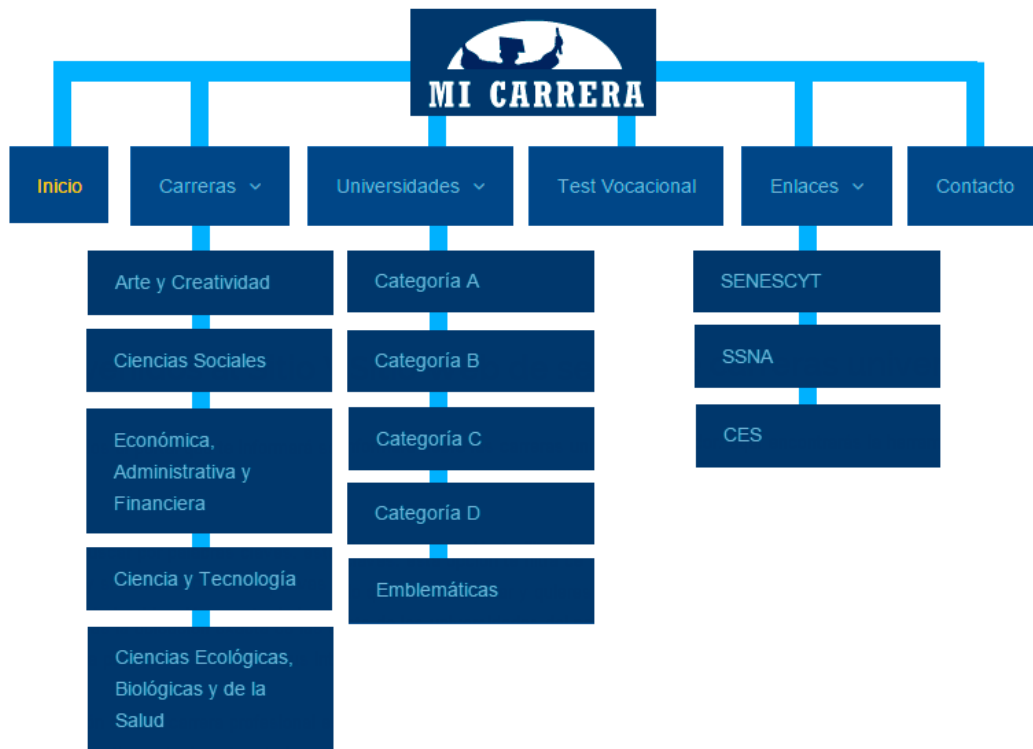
MI CARRERA

Inicio

Carreras

Universidades

Test Vocacional

Enlaces

Contacto

Arte y Creatividad

Ciencias Sociales

Económica, Administrativa y Financiera

Ciencia y Tecnología

Ciencias Ecológicas, Biológicas y de la Salud

Categoría A

Categoría B

Categoría C

Categoría D

Emblemáticas

SENESCYT

SSNA

CES